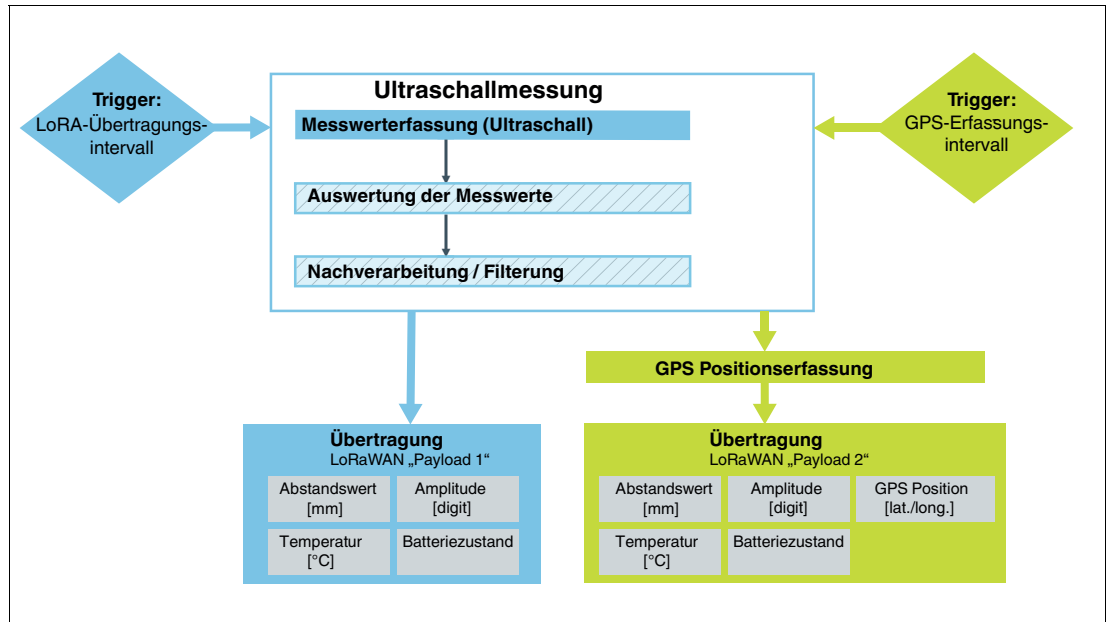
Trigger:
LoRA-Übertragungsintervall

Ultraschallmessung

Messwerterfassung (Ultraschall)

Auswertung der Messwerte

Nachverarbeitung / Filterung

Trigger:
GPS-Erfassungsintervall

GPS Positionserfassung

Übertragung
LoRaWAN „Payload 1“

Abstandswert [mm]
Amplitude [digit]
Temperatur [°C]
Batteriezustand

Übertragung
LoRaWAN „Payload 2“

Abstandswert [mm]
Amplitude [digit]
GPS Position [lat./long.]
Temperatur [°C]
Batteriezustand